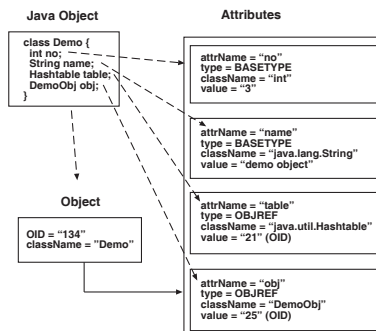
Java Object

class Demo {
int no;
String name;
Hashtable table;
DemoObj obj;
}

Object

OID = “134”
className = "Demo"

Attributes

attrName = “no”
type = BASETYPE
className = “int”
value = “3”

attrName = “name”
type = BASETYPE
className = “java.lang.String”
value = “demo object”

attrName = “table”
type = OBJREF
className = “java.util.Hashtable”
value = “21” (OID)

attrName = “obj”
type = OBJREF
className = “DemoObj”
value = “25” (OID)